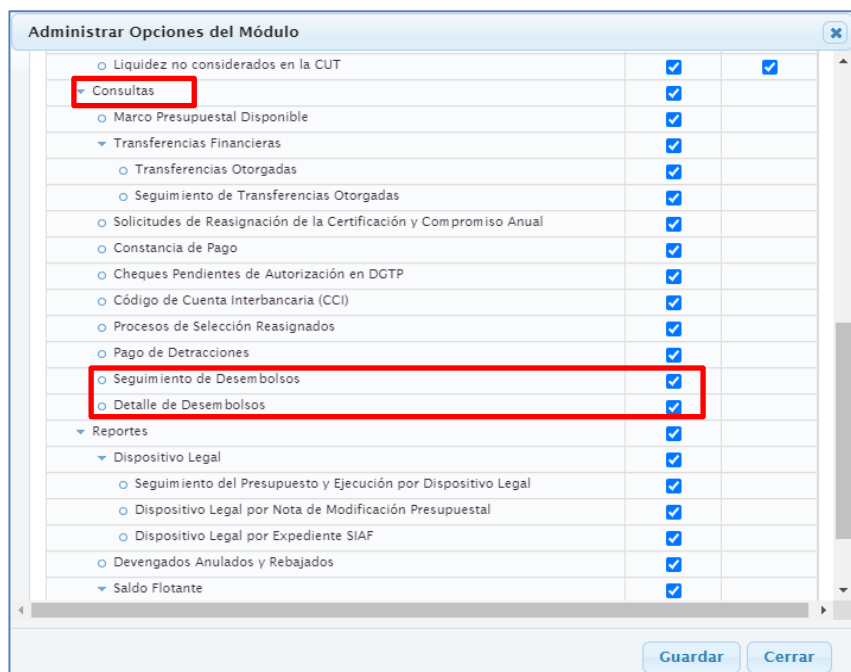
Administrar Opciones del Módulo

Liquidez no considerados en la CUT
Consultas
Marco Presupuestal Disponible
Transferencias Financieras
Transferencias Otorgadas
Seguimiento de Transferencias Otorgadas
Solicitudes de Reasignación de la Certificación y Compromiso Anual
Constancia de Pago
Cheques Pendientes de Autorización en DGTP
Código de Cuenta Interbancaria (CCI)
Procesos de Selección Reasignados
Pago de Detracciones
Seguimiento de Desembolsos
Detalle de Desembolsos
Reportes
Dispositivo Legal
Seguimiento del Presupuesto y Ejecución por Dispositivo Legal
Dispositivo Legal por Nota de Modificación Presupuestal
Dispositivo Legal por Expediente SIAF
Devengados Anulados y Rebajados
Saldo Flotante

Guardar
Cerrar